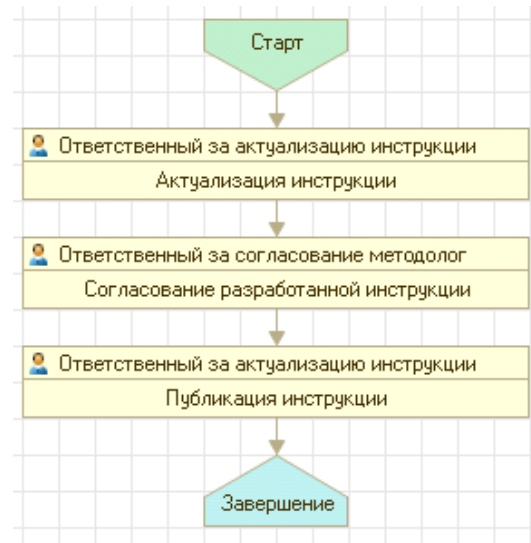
Старт

Ответственный за актуализацию инструкции

Актуализация инструкции

Ответственный за согласование методолог

Согласование разработанной инструкции

Ответственный за актуализацию инструкции

Публикация инструкции

Завершение